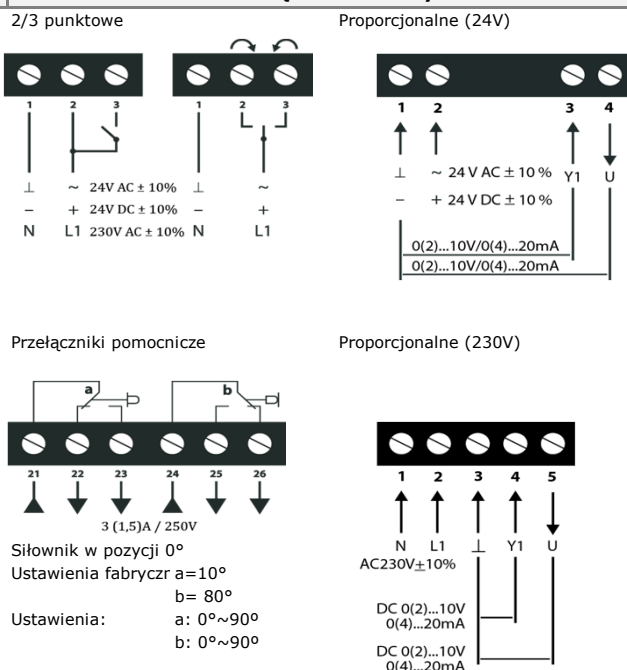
2/3 punktowe

1 2 3

⊥ ~ 24V AC ± 10%
– + 24V DC ± 10%
N L1 230V AC ± 10%

1 2 3

⊥ ~
– +
N L1

Proporcjonalne (24V)

1 2 3 4

⊥ ~ 24 V AC ± 10 % Y1 U
– + 24 V DC ± 10 %

0(2)...10V/0(4)...20mA
0(2)...10V/0(4)...20mA

Przełączniki pomocnicze

a b

21 22 23 24 25 26

3 (1,5)A / 250V

Siłownik w pozycji 0°
Ustawienia fabryczr a=10°
b= 80°
Ustawienia: a: 0°~90°
b: 0°~90°

Proporcjonalne (230V)

1 2 3 4 5

N L1 ⊥ Y1 U
AC230V±10%

DC 0(2)...10V
0(4)...20mA

DC 0(2)...10V
0(4)...20mA